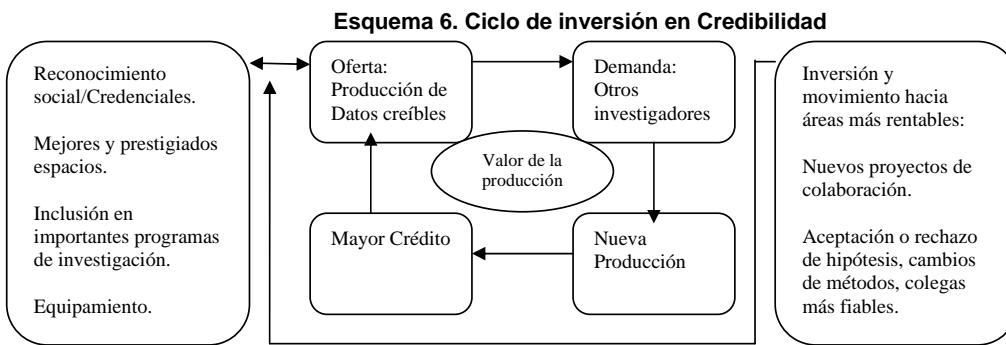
Esquema 6. Ciclo de inversión en Credibilidad

Reconocimiento social/Credenciales.

Mejores y prestigiados espacios.

Inclusión en importantes programas de investigación.

Equipamiento.

Oferta: Producción de Datos creíbles

Demanda: Otros investigadores

Valor de la producción

Mayor Crédito

Nueva Producción

Inversión y movimiento hacia áreas más rentables:

Nuevos proyectos de colaboración.

Aceptación o rechazo de hipótesis, cambios de métodos, colegas más fiables.